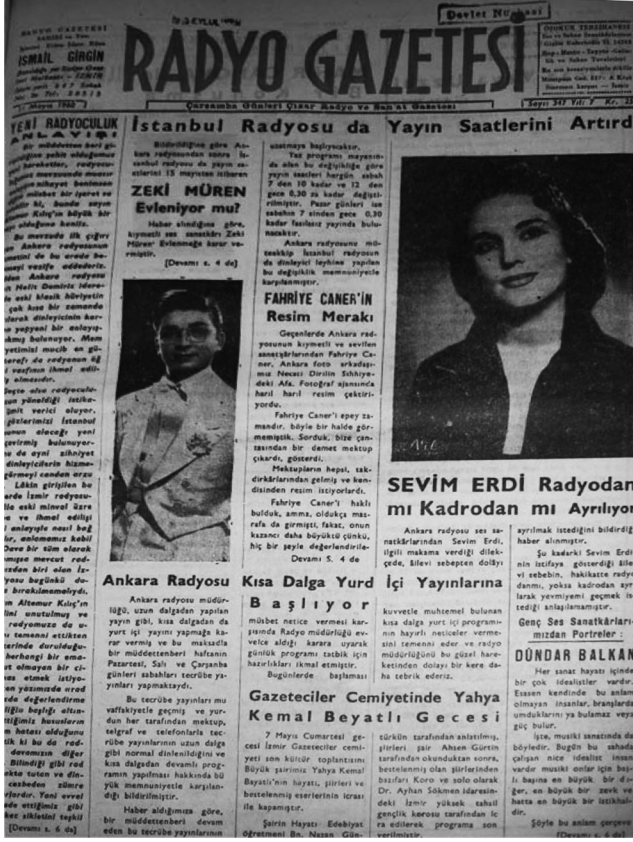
RADYO GAZETESİ

Devlet Nüshası

İSMAİL GİRGİN

Çarşamba Günleri Çıkar Radyo ve San'at Gazetesi

Sayı: 347 Yıl: 7

YENİ RADYOCULUK ANLAYIŞI

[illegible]

İstanbul Radyosu da Yayın Saatlerini Artırdı

Bildirildiğine göre Ankara radyosundan sonra İstanbul radyosu da yayın saatlerini 15 mayıstan itibaren uzatmaya başlayacaktır.

Tez programı mayısından olan bu değişikliğe göre yayın saatleri hergün sabah 7 den 10 kadar ve 12 den gece 0,30 za kadar değiştirilmiştir. Pazar günleri ise sabahın 7 sinden gece 0,30 kadar fasılasız yayında bulunacaktır.

Ankara radyosunu müteakip İstanbul radyosunda dinleyici lehine yapılan bu değişiklik memnuniyetle karşılanmıştır.

ZEKİ MÜREN Evleniyor mu?

Haber aldığımıza göre, kıymetli ses sanatkârı Zeki Müren Evlenmeğe karar vermiştir.

[Devamı s. 4 de]

FAHRİYE CANER'İN Resim Merakı

Geçenlerde Ankara radyosunun kıymetli ve sevilen sanatçılarından Fahriye Caner, Ankara foto arkadaşı Necati Dirilin Sıhhiyedeki Afa. Fotoğraf ajansında harıl harıl resim çektiriyordu.

Fahriye Caner'i epey zamandır, böyle bir halde görmemiştik. Sorduk, bize çantasından bir demet mektup çıkardı, gösterdi.

Mektupların hepsi, takdirkârlarından gelmiş ve kendisinden resim istiyorlardı.

Fahriye Caner'i haklı bulduk, amma, oldukça masrafa da girmişti, fakat, onun kazancı daha büyüktü çünkü, hiç bir şeyle değerlendirile-
Devamı 5. 4 de

SEVİM ERDİ Radyodan mı Kadrodan mı Ayrılıyor

Ankara radyosu ses sanatkârlarından Sevim Erdi, ilgili makama verdiği dilekçede, ailevi sebepten dolayı ayrılmak istediğini bildirdiği haber alınmıştır.

Şu kadarki Sevim Erdi'nin istifaya gösterdiği aile vi sebebin, hakikatte radyodanmı, yoksa kadrodan ayrılarak yevmiyemi geçmek istediği anlaşılamamıştır.

Genç Ses Sanatkârlarımızdan Portreler :

DÜNDAR BALKAN

Her sanat hayatı içinde bir çok idealistler vardır. Esasen kendinde bu anlamı olmayan insanlar, branşlarda umdukların ya bulamaz veya güç bulur.

İşte, musiki sanatında da böyledir. Bugün bu sahada çalışan nice idealist insan vardır musiki onlar için başlı başına en büyük bir ideal, en büyük bir zevk ve hatta en büyük bir istikbaldir.

Şöyle bu anlam çerçeve
[Devamı s. 4 de]

Ankara Radyosu Kısa Dalga Yurd İçi Yayınlarına Başlıyor

Ankara radyosu müdürlüğü, uzun dalgadan yapılan yayın gibi, kısa dalgadan da yurt içi yayını yapmağa karar vermiş ve bu maksadla bir müddettenberi haftanın Pazartesi, Salı ve Çarşanba günleri sabahları tecrübe yayınları yapmaktaydı.

Bu tecrübe yayınları muvaffakiyetle geçmiş ve yurdun her tarafından mektup, telgraf ve telefonlarla tecrübe yayınlarının uzun dalga gibi normal dinlenildiğini ve kısa dalgadan devamlı programın yapılması hakkında bu yük memnuniyetle karşılandığı bildirilmiştir.

Haber aldığımıza göre, bir müddettenberi devam eden bu tecrübe yayınlarının

müsbet netice vermesi karşısında Radyo müdürlüğü evvelce aldığı karara uyarak günlük programı tatbik için hazırlıkları ikmal etmiştir.

Bugünlerde başlaması

kuvvetle muhtemel bulunan kısa dalga yurt içi programının hayırlı neticeler vermesini temenni eder ve radyo müdürlüğünü bu güzel hareketinden dolayı bir kere daha tebrik ederiz.

Gazeteciler Cemiyetinde Yahya Kemal Beyatlı Gecesi

7 Mayıs Cumartesi gecesi İzmir Gazeteciler cemiyeti son kültür toplantısını Büyük şairimiz Yahya Kemal Beyatlı'nın hayatı, şiirleri ve bestelenmiş eserlerinin icrası ile kapamıştır.

Şiirin Hayatı: Edebiyat öğretmeni Bn. Nazan Gün-

türkün tarafından anlatılmış, şiirleri şair Ahsen Gürtin tarafından okundukları sonra, bestelenmiş olan şiirlerinden bazıları Koro ve solo olarak Dr. Ayhan Sökmen idaresindeki İzmir yüksek tahsil gençlik korosu tarafından icra edilerek program son verilmiştir.

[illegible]
[Devamı s. 6 da]